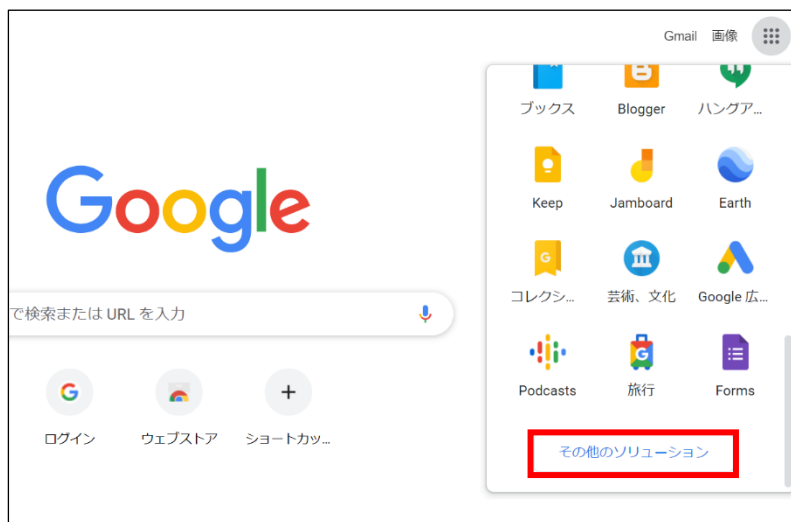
Gmail 画像

Google

で検索または URL を入力

ログイン
ウェブストア
ショートカッ...

ブックス
Blogger
ハングア...

Keep
Jamboard
Earth

コレクシ...
芸術、文化
Google 広...

Podcasts
旅行
Forms

その他のソリューション